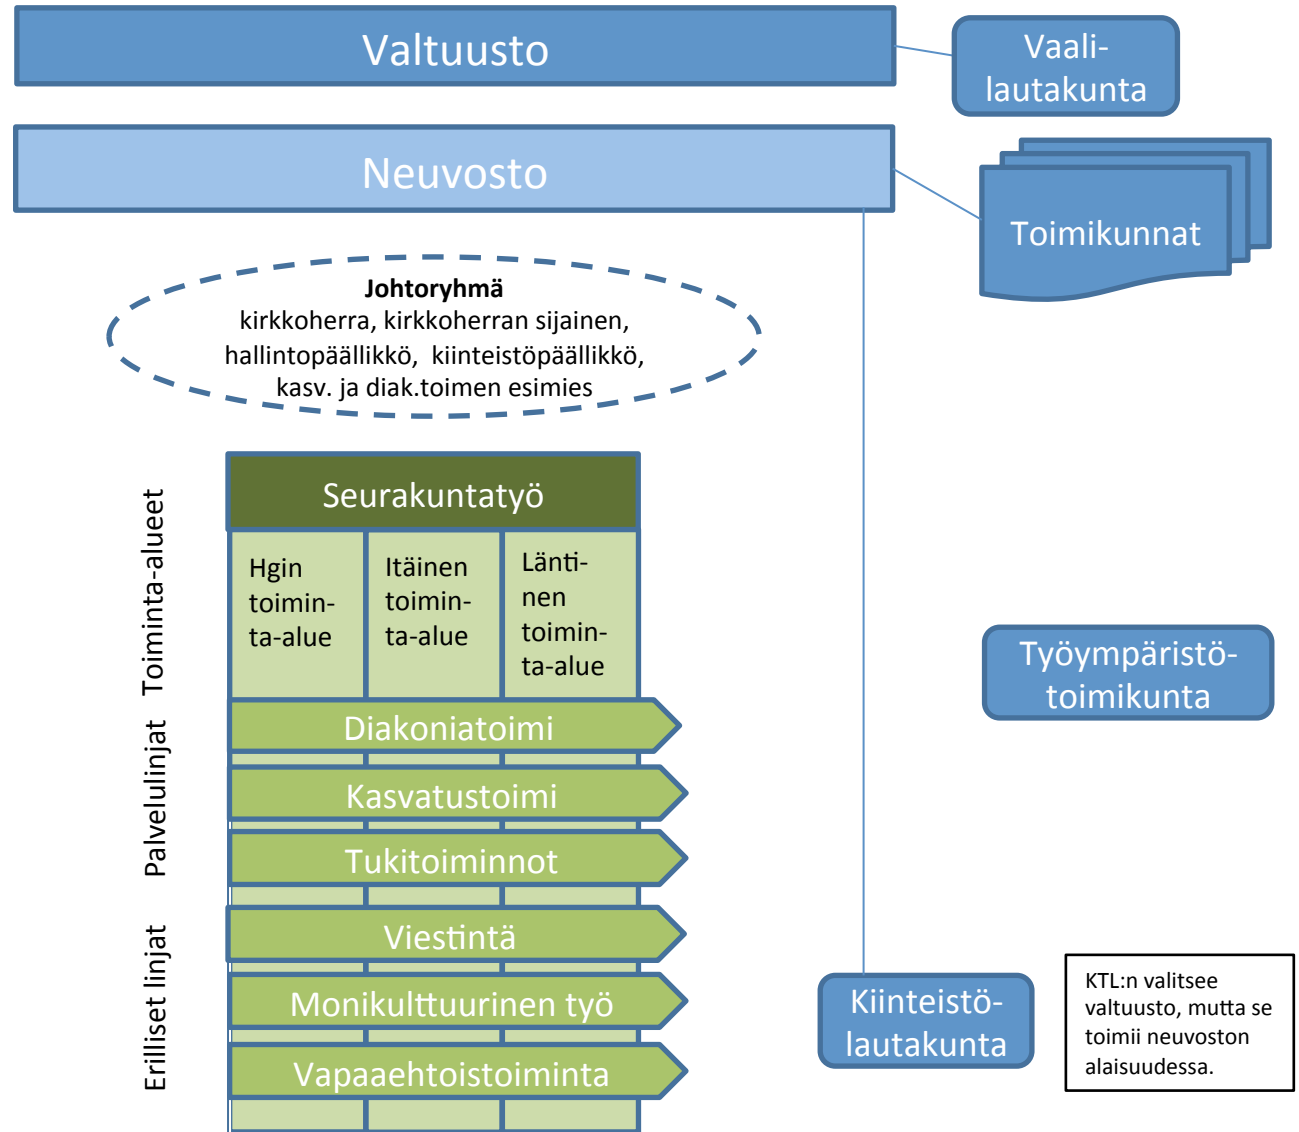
Valtuusto

Vaalilautakunta

Neuvosto

Toimikunnat

Johtoryhmä
kirkkoherra, kirkkoherran sijainen, hallintopäällikkö, kiinteistöpäällikkö, kasv. ja diak.toimen esimies

Toiminta-alueet

Seurakuntatyö

Hgin toiminta-alue

Itäinen toiminta-alue

Läntinen toiminta-alue

Palvelulinjat

Diakoniatoimi

Kasvatustoimi

Tukitoiminnot

Erilliset linjat

Viestintä

Monikulttuurinen työ

Vapaaehtoistoiminta

Työympäristötoimikunta

Kiinteistölautakunta

KTL:n valitsee valtuusto, mutta se toimii neuvoston alaisuudessa.